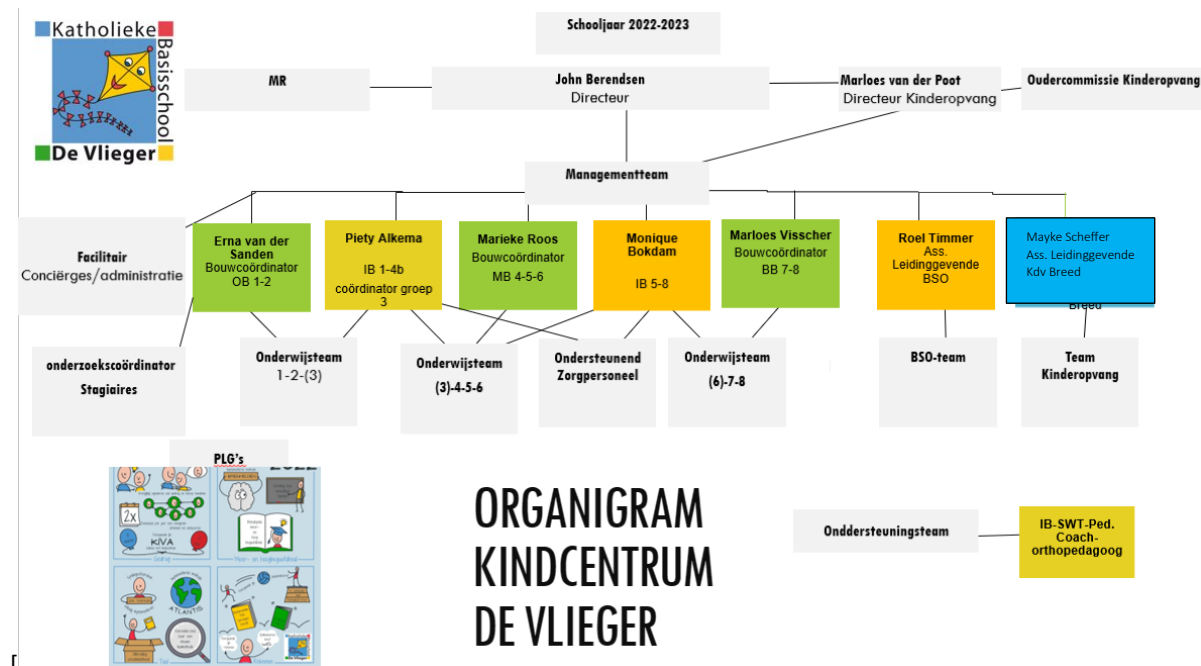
Katholieke Basisschool De Vlieger

Schooljaar 2022-2023

MR

John Berendsen
Directeur

Marloes van der Poot
Directeur Kinderopvang

Oudercommissie Kinderopvang

Managementteam

Facilitair
Conciërges/administratie

Erna van der Sanden
Bouwcoördinator
OB 1-2

Piety Alkema
IB 1-4b
coördinator groep 3

Marieke Roos
Bouwcoördinator
MB 4-5-6

Monique Bokdam
IB 5-8

Marloes Visscher
Bouwcoördinator
BB 7-8

Roel Timmer
Ass. Leidinggevende
BSO

Mayke Scheffer
Ass. Leidinggevende
Kdv Breed

Breed

onderzoekscoördinator
Stagiaires

Onderwijsteam
1-2-(3)

Onderwijsteam
(3)-4-5-6

Ondersteunend
Zorgpersoneel

Onderwijsteam
(6)-7-8

BSO-team

Team
Kinderopvang

PLG's

2x

KiVA

ATLANTIS

ORGANIGRAM
KINDCENTRUM
DE VLIEGER

Onddersteuningsteam

IB-SWT-Ped. Coach-orthopedagoog